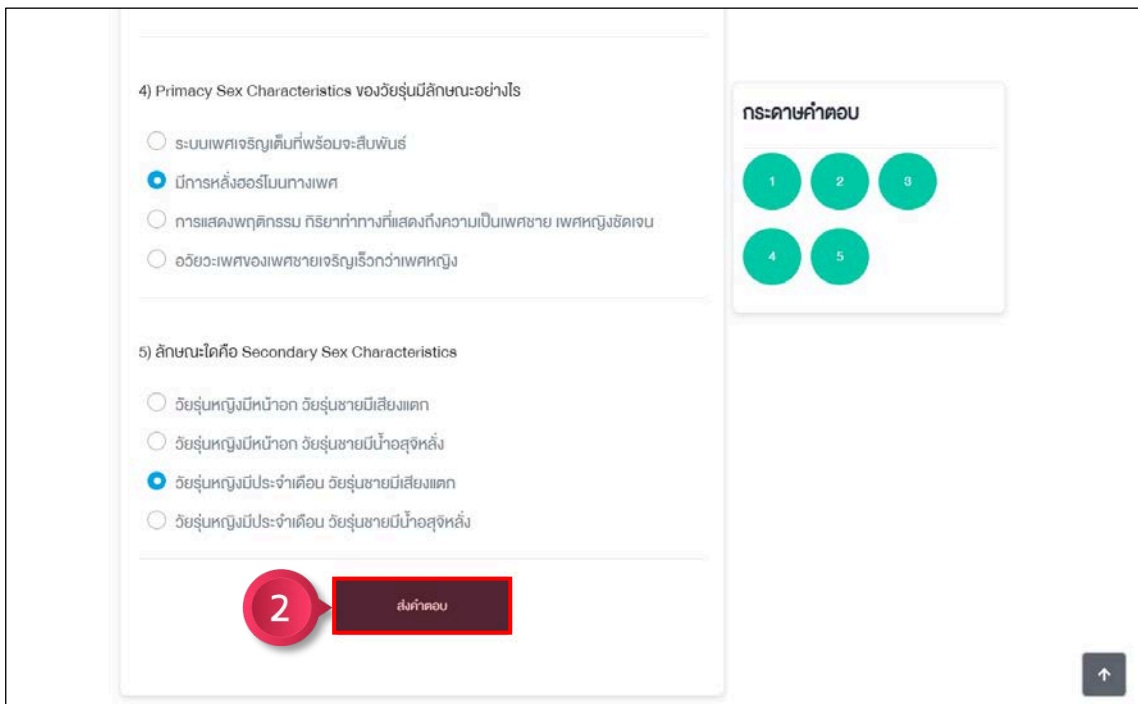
4) Primacy Sex Characteristics ของวัยรุ่นมีลักษณะอย่างไร

ระบบเพศเจริญเต็มที่พร้อมจะสืบพันธ์

มีการหลั่งฮอร์โมนทางเพศ

การแสดงพฤติกรรม กิริยาท่าทางที่แสดงถึงความเป็นเพศชาย เพศหญิงชัดเจน

อวัยวะเพศของเพศชายเจริญเร็วกว่าเพศหญิง

5) ลักษณะใดคือ Secondary Sex Characteristics

วัยรุ่นหญิงมีหน้าอก วัยรุ่นชายมีเสียงแตก

วัยรุ่นหญิงมีหน้าอก วัยรุ่นชายมีน้ำอสุจิหลั่ง

วัยรุ่นหญิงมีประจำเดือน วัยรุ่นชายมีเสียงแตก

วัยรุ่นหญิงมีประจำเดือน วัยรุ่นชายมีน้ำอสุจิหลั่ง

2

ส่งคำตอบ

กระดาษคำตอบ

1 2 3

4 5